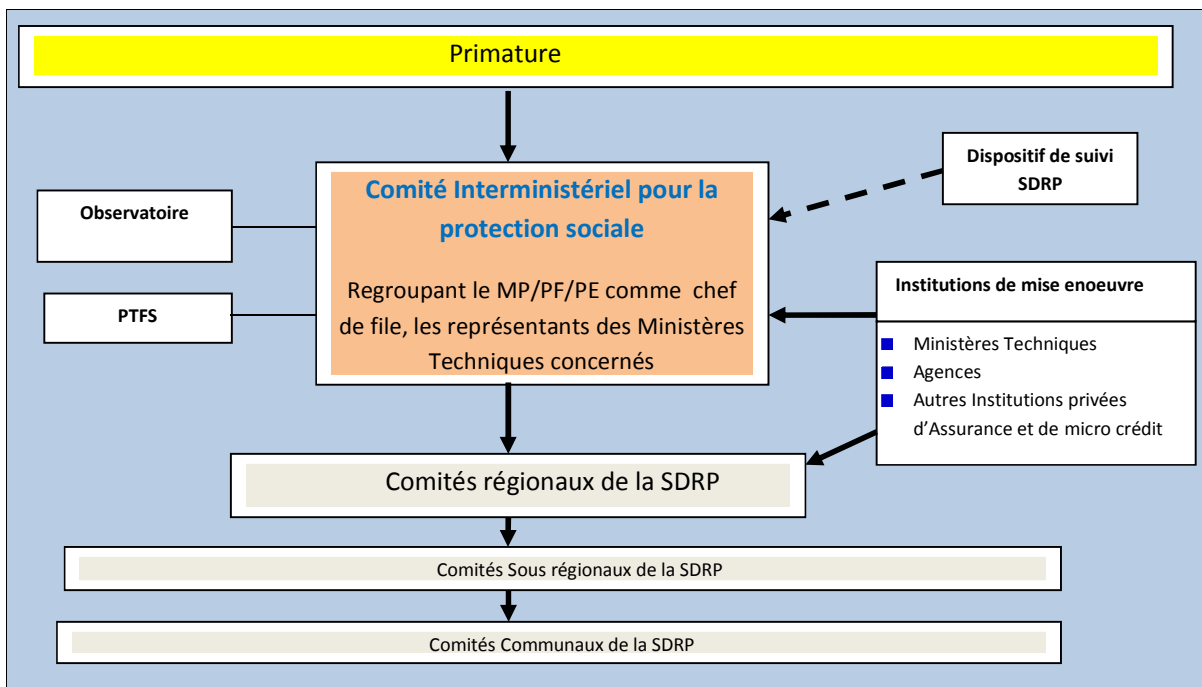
Primature

Dispositif de suivi SDRP

Observatoire

Comité Interministériel pour la protection sociale

Regroupant le MP/PF/PE comme chef de file, les représentants des Ministères Techniques concernés

PTFS

Institutions de mise enoeuvre

Ministères Techniques
Agences
Autres Institutions privées d'Assurance et de micro crédit

Comités régionaux de la SDRP

Comités Sous régionaux de la SDRP

Comités Communaux de la SDRP